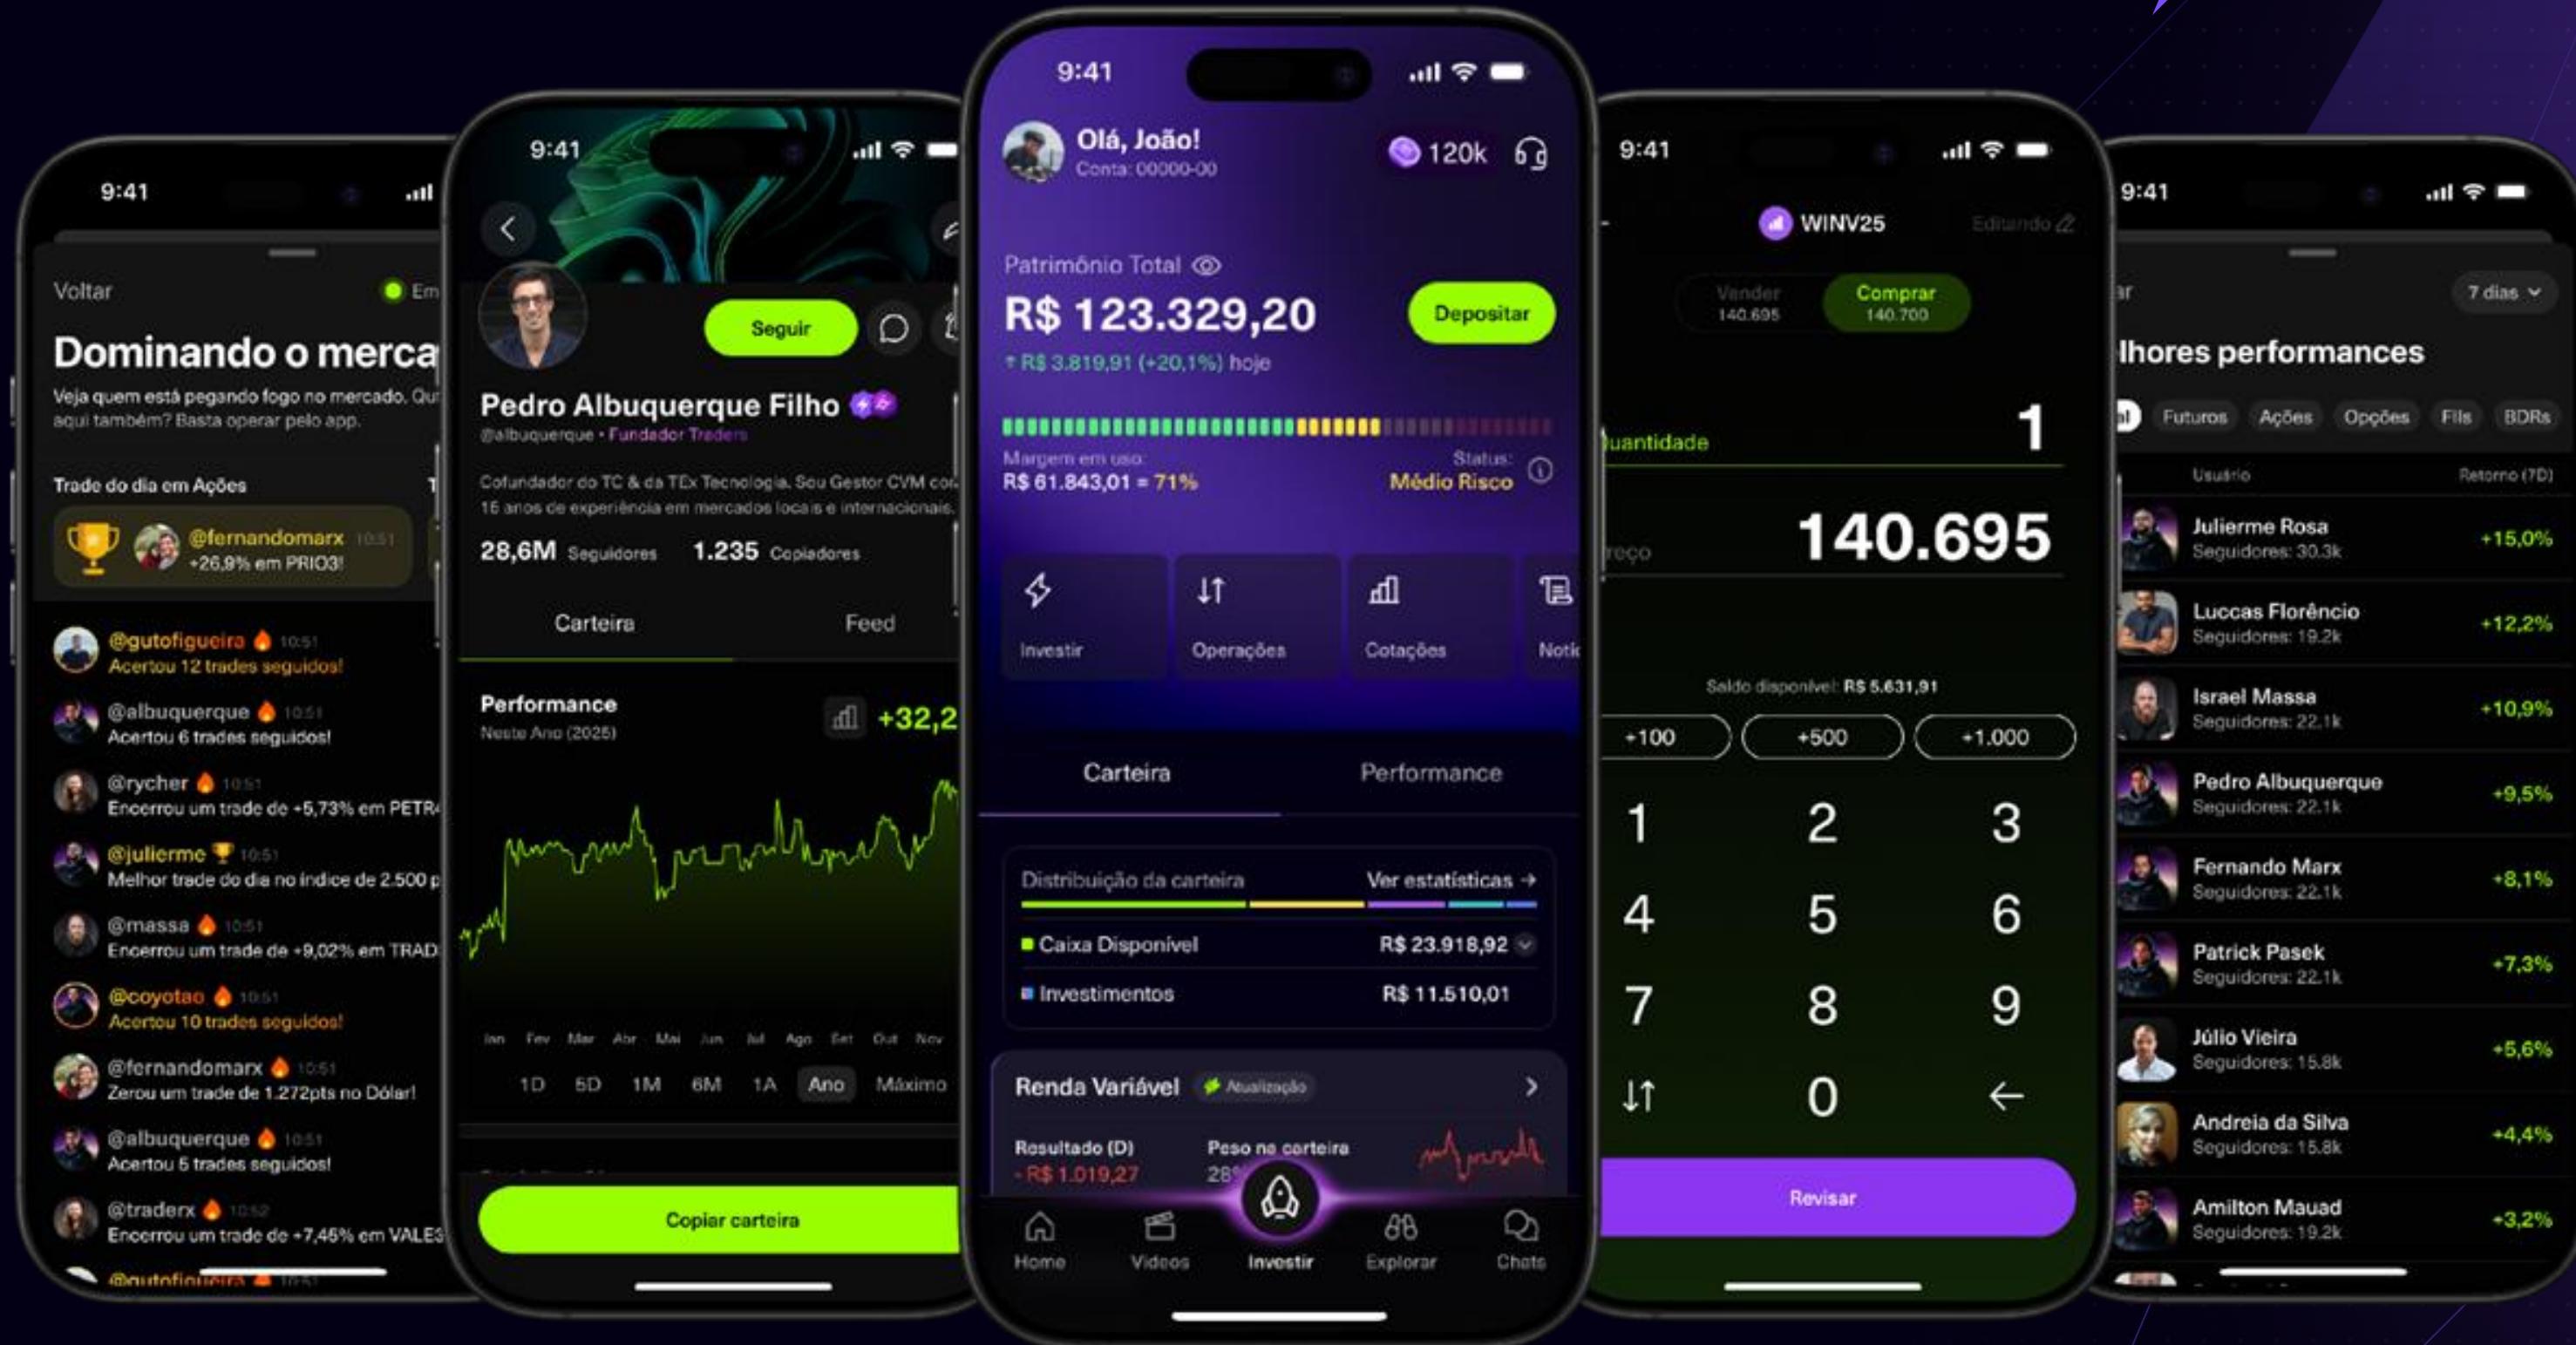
9:41

Voltar
Em

Dominando o merca

Veja quem está pegando fogo no mercado. Qu aqui também? Basta operar pelo app.

Trade do dia em Ações

@fernandomarx 10:51
+26,9% em PRIO3!

@gutofigueira 10:51
Acertou 12 trades seguidos!

@albuquerque 10:51
Acertou 6 trades seguidos!

@rycher 10:51
Encerrou um trade de +5,73% em PETR

@julierme 10:51
Melhor trade do dia no índice de 2.500 p

@massa 10:51
Encerrou um trade de +9,02% em TRAD

@coyotao 10:51
Acertou 10 trades seguidos!

@fernandomarx 10:51
Zerou um trade de 1.272pts no Dólar!

@albuquerque 10:51
Acertou 5 trades seguidos!

@traderx 10:52
Encerrou um trade de +7,46% em VALE3

@gutofigueira 10:51

9:41

Seguir

Pedro Albuquerque Filho
@albuquerque • Fundador Traders

Cofundador do TC & da TEx Tecnologia. Sou Gestor CVM co 16 anos de experiência em mercados locais e internacionais.

28,6M Seguidores 1.235 Copiadores

Carteira Feed

Performance
Neste Ano (2025)
+32,2

Jan Fev Mar Abr Mai Jun Jul Ago Set Out Nov

1D 5D 1M 6M 1A Ano Máximo

Copiar carteira

9:41

Olá, João!
Conta: 00000-00
120k

Patrimônio Total
R$ 123.329,20
Depositar
↑ R$ 3.819,91 (+20,1%) hoje

Margem em uso:
R$ 61.843,01 = 71%
Status:
Médio Risco

Investir Operações Cotações Notí

Carteira Performance

Distribuição da carteira Ver estatísticas →
Caixa Disponível R$ 23.918,92
Investimentos R$ 11.510,01

Renda Variável Atualização
Resultado (D) Peso na carteira
- R$ 1.019,27 28

Home Vídeos Investir Explorar Chats

9:41

WINV25
Editando

Vender 140.695
Comprar 140.700

uantidade 1

reço 140.695

Saldo disponível: R$ 5.631,91

+100 +500 +1.000

1 2 3
4 5 6
7 8 9
0 ←

Revisar

9:41

ar
7 dias

lhores performances

Futuros Ações Opções FIIs BDRs

Usuário Retorno (7D)

Julierme Rosa
Seguidores: 30.3k
+15,0%

Luccas Florêncio
Seguidores: 19.2k
+12,2%

Israel Massa
Seguidores: 22.1k
+10,9%

Pedro Albuquerque
Seguidores: 22.1k
+9,5%

Fernando Marx
Seguidores: 22.1k
+8,1%

Patrick Pasek
Seguidores: 22.1k
+7,3%

Júlio Vieira
Seguidores: 15.8k
+5,6%

Andreia da Silva
Seguidores: 15.8k
+4,4%

Amilton Mauad
Seguidores: 19.2k
+3,2%